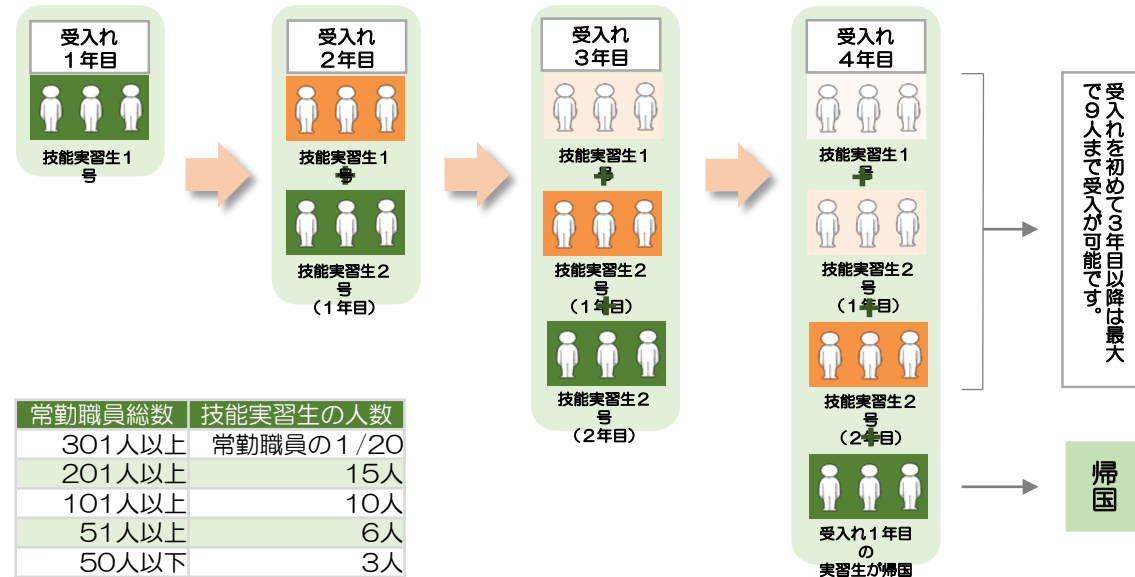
受入れ
1年目

技能実習生1号

受入れ
2年目

技能実習生1号

技能実習生2号
（1年目）

受入れ
3年目

技能実習生1号

技能実習生2号
（1年目）

技能実習生2号
（2年目）

受入れ
4年目

技能実習生1号

技能実習生2号
（1年目）

技能実習生2号
（2年目）

受入れ1年目
の
実習生が帰国

受入れを初めて3年目以降は最大で9人まで受入が可能です。

帰国

| 常勤職員総数 | 技能実習生の人数 |
|---|---|
| 301人以上 | 常勤職員の1/20 |
| 201人以上 | 15人 |
| 101人以上 | 10人 |
| 51人以上 | 6人 |
| 50人以下 | 3人 |